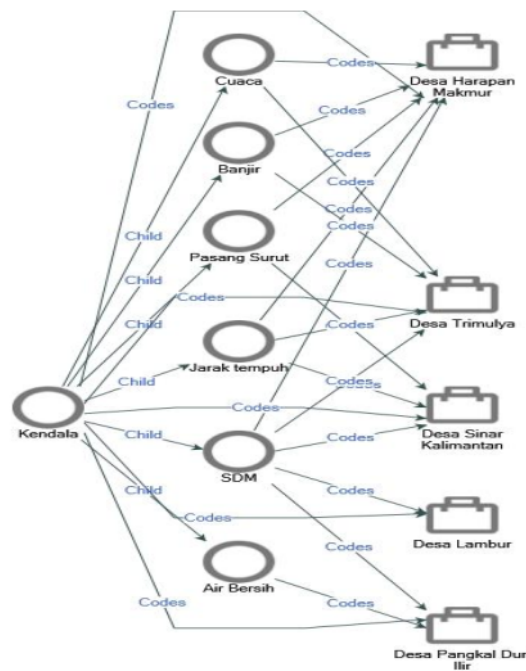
Cuaca
Codes
Desa Harapan Makmur
Codes
Codes
Banjir
Codes
Codes
Codes
Child
Pasang Surut
Codes
Child
Codes
Codes
Desa Trimulya
Child
Codes
Child
Jarak tempuh
Codes
Kendala
Codes
Desa Sinar Kalimantan
Child
Codes
SDM
Child
Codes
Codes
Desa Lambur
Codes
Air Bersih
Codes
Codes
Desa Pangkal Duri Ilir